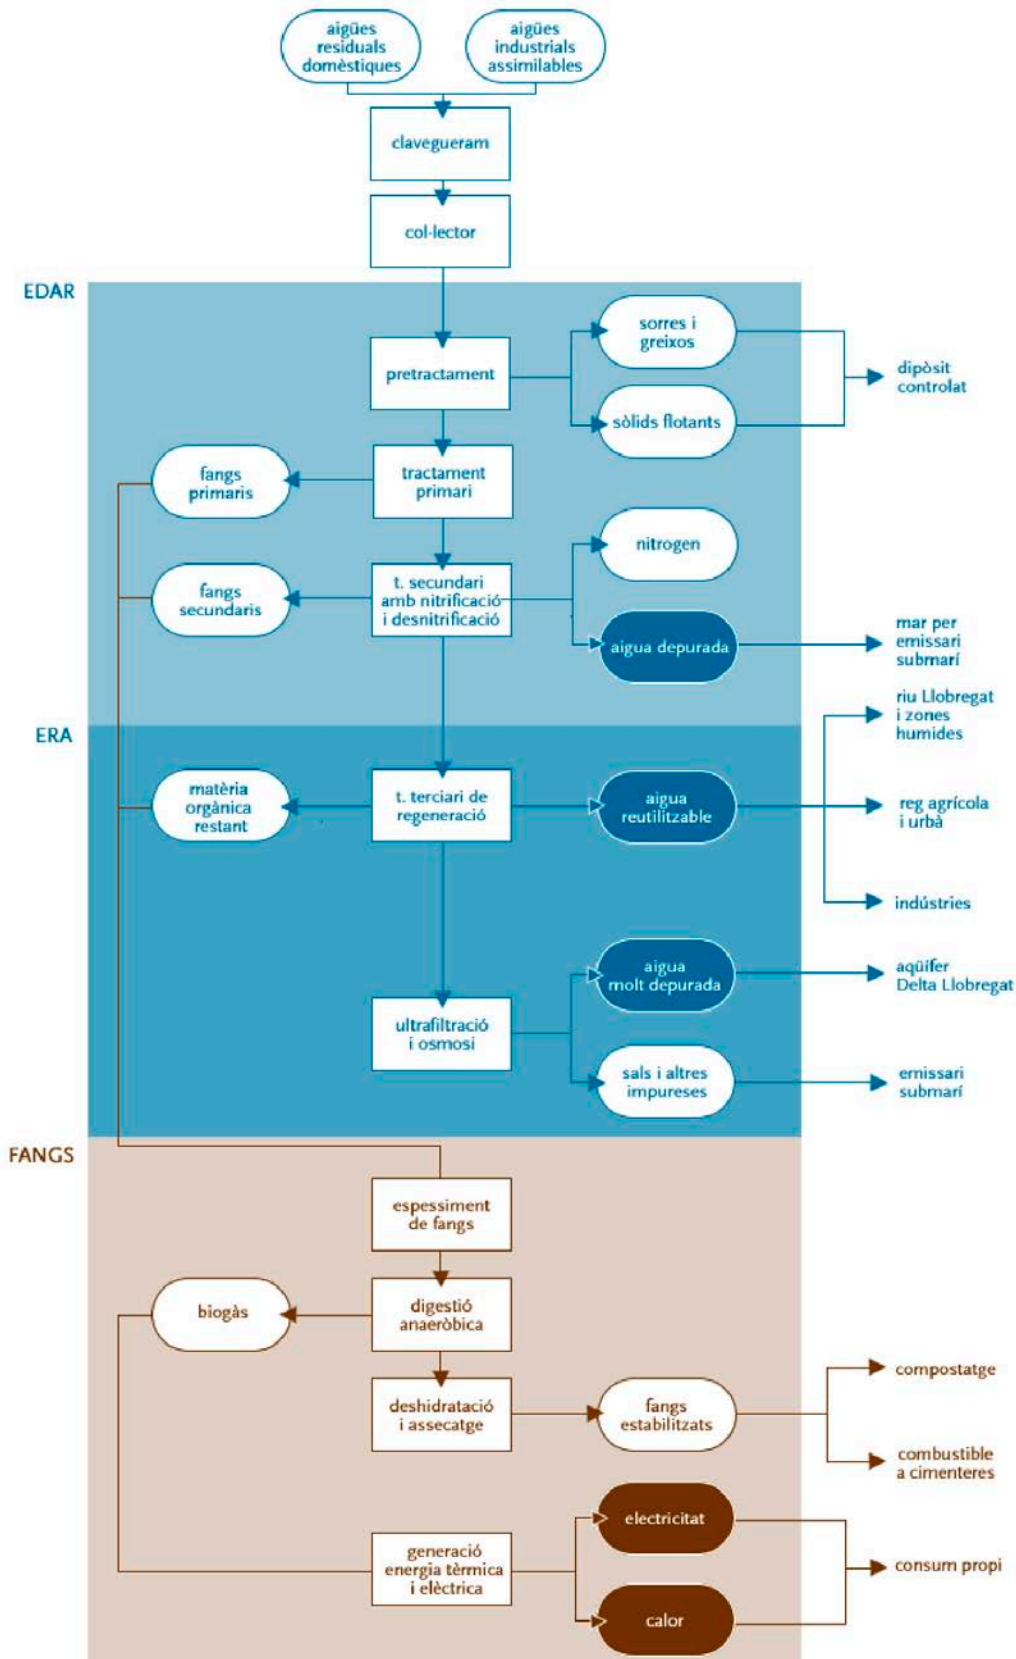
aigües residuals domèstiques

aigües industrials assimilables

clavegueram

col·lector

EDAR

pretractament

sorres i greixos

sòlids flotants

dipòsit controlat

fangs primaris

tractament primari

nitrogen

fangs secundaris

t. secundari amb nitrificació i desnitrificació

aigua depurada

mar per emissari submarí

ERA

riu Llobregat i zones humides

matèria orgànica restant

t. terciari de regeneració

aigua reutilitzable

reg agrícola i urbà

indústries

aigua molt depurada

aqüífer Delta Llobregat

ultrafiltració i osmosi

sals i altres impureses

emissari submarí

FANGS

espessiment de fangs

biogàs

digestió anaeròbica

compostatge

deshidratació i assecatge

fangs estabilitzats

combustible a cimenteres

electricitat

generació energia tèrmica i elèctrica

consum propi

calor